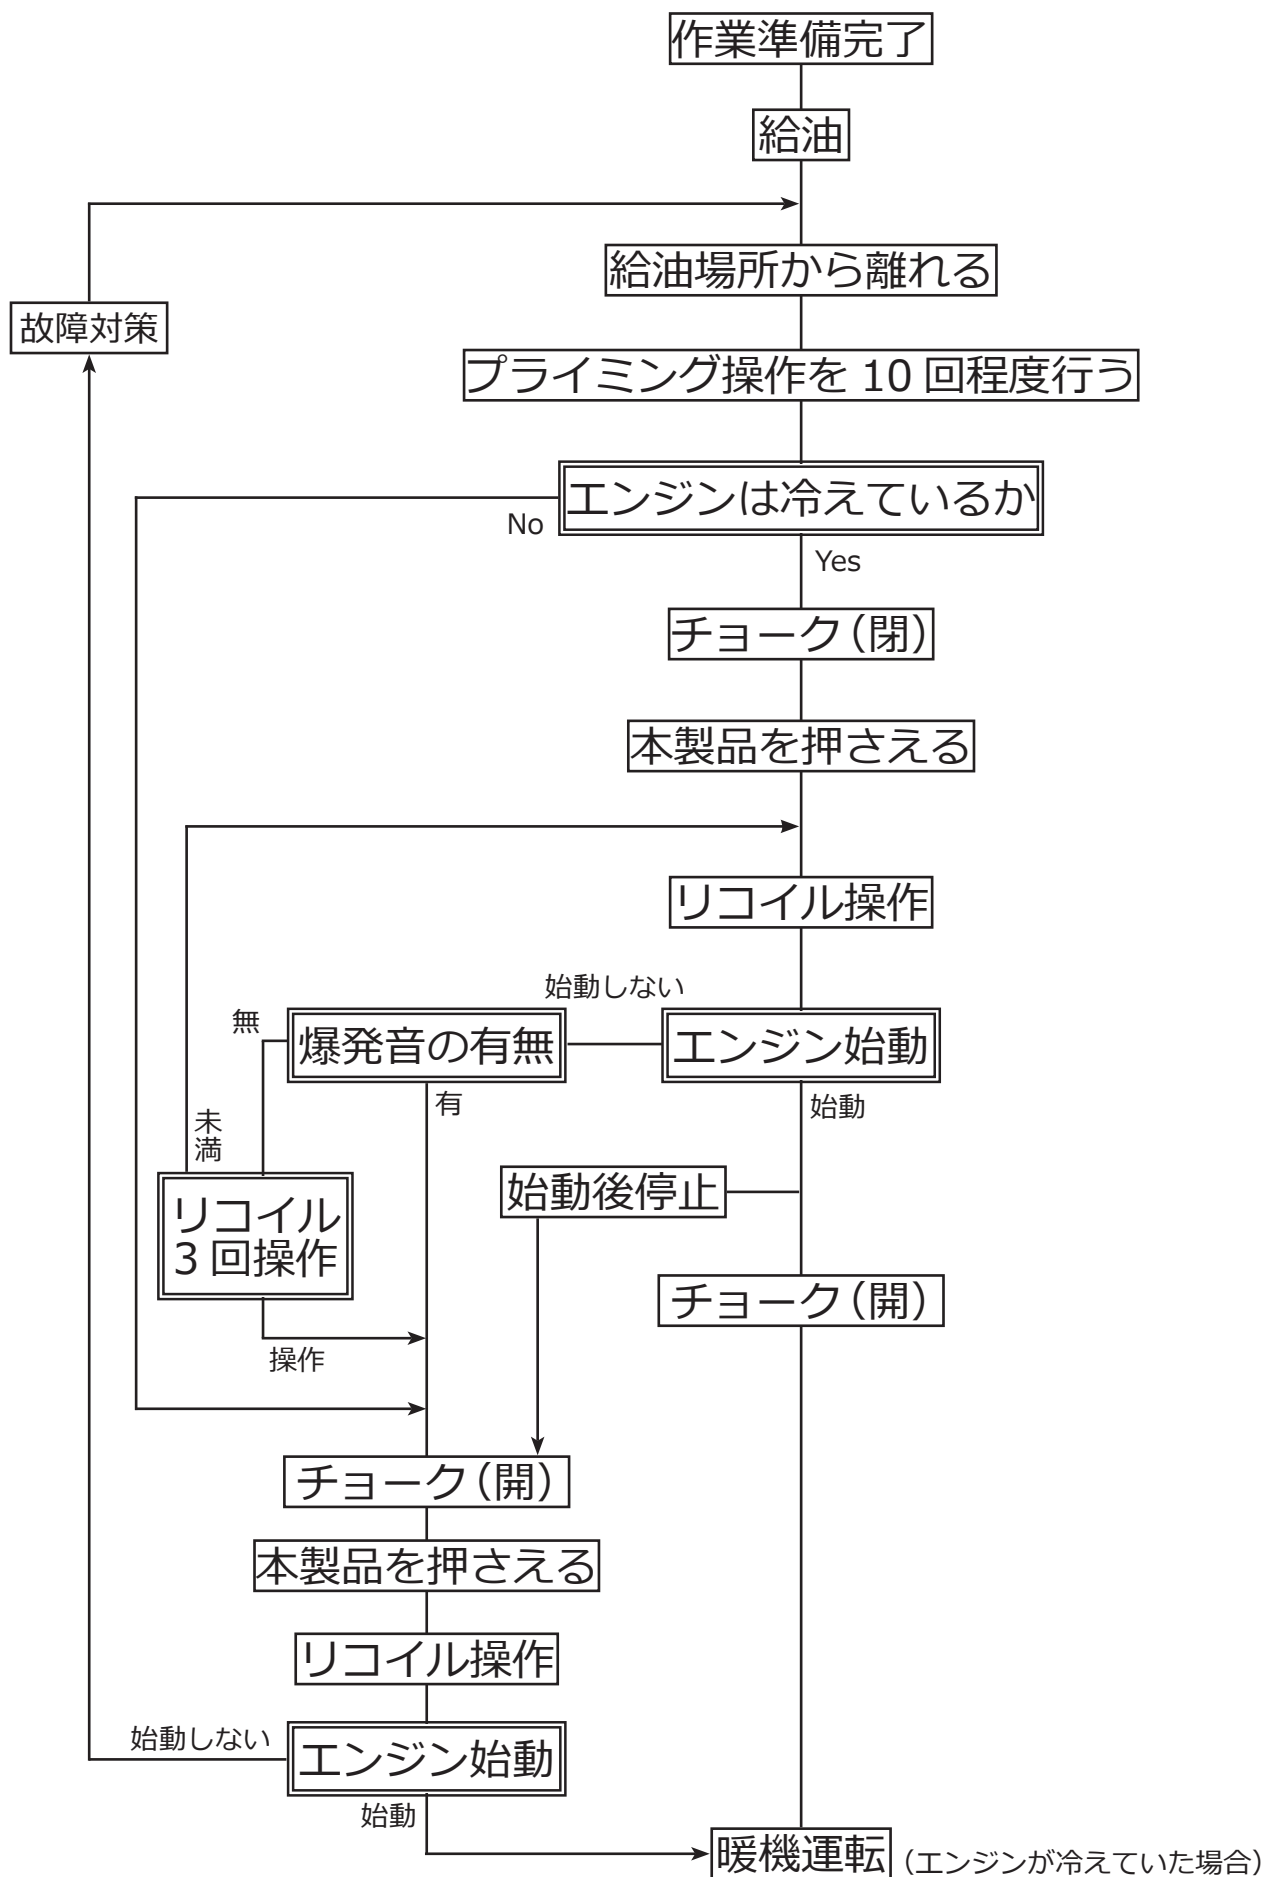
作業準備完了

給油

給油場所から離れる

故障対策

プライミング操作を 10 回程度行う

エンジンは冷えているか

No

Yes

チョーク（閉）

本製品を押さえる

リコイル操作

始動しない

無

爆発音の有無

エンジン始動

有

始動

未満

始動後停止

リコイル 3 回操作

チョーク（開）

操作

チョーク（開）

本製品を押さえる

リコイル操作

始動しない

エンジン始動

始動

暖機運転 (エンジンが冷えていた場合)